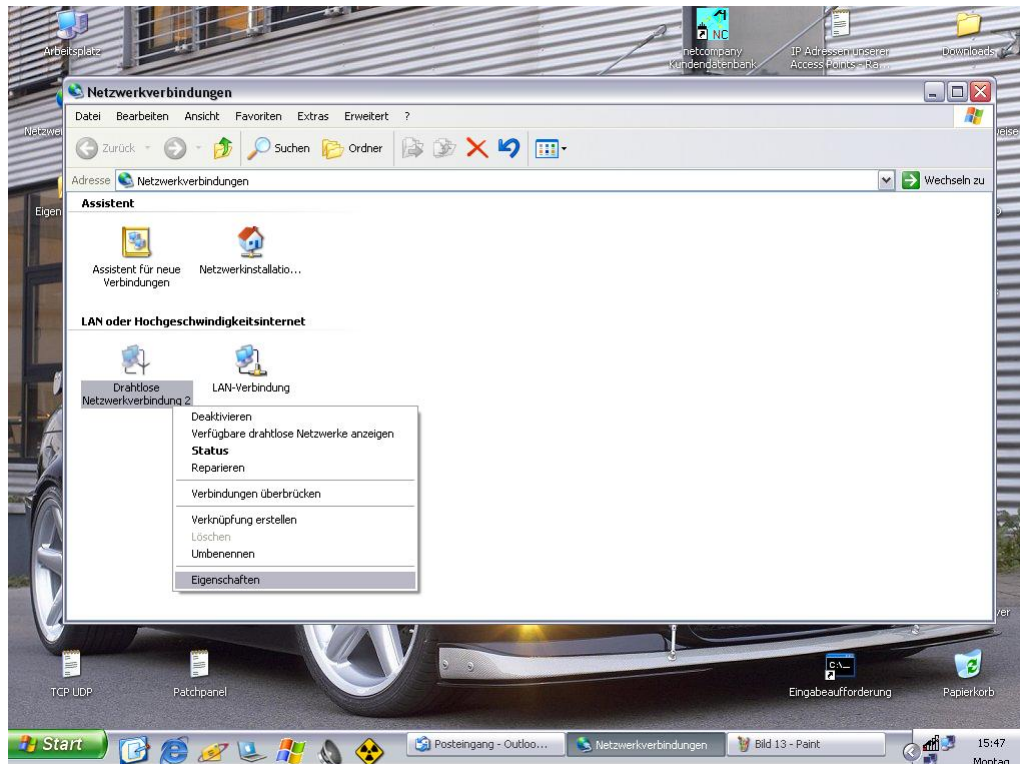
Arbeitsplatz

NC
netcompany Kundendatenbank

IP Adressen unserer Access Points - Ra...

Downloads

Netzwerkverbindungen

Datei Bearbeiten Ansicht Favoriten Extras Erweitert ?

Zurück Suchen Ordner

Adresse Netzwerkverbindungen

Wechseln zu

Assistent

Assistent für neue Verbindungen

Netzwerkinstallatio...

LAN oder Hochgeschwindigkeitsinternet

Drahtlose Netzwerkverbindung 2

LAN-Verbindung

Deaktivieren
Verfügbare drahtlose Netzwerke anzeigen
Status
Reparieren

Verbindungen überbrücken

Verknüpfung erstellen
Löschen
Umbenennen

Eigenschaften

TCP UDP

Patchpanel

Eingabeaufforderung

Papierkorb

Start

Posteingang - Outloo...

Netzwerkverbindungen

Bild 13 - Paint

15:47
Montag